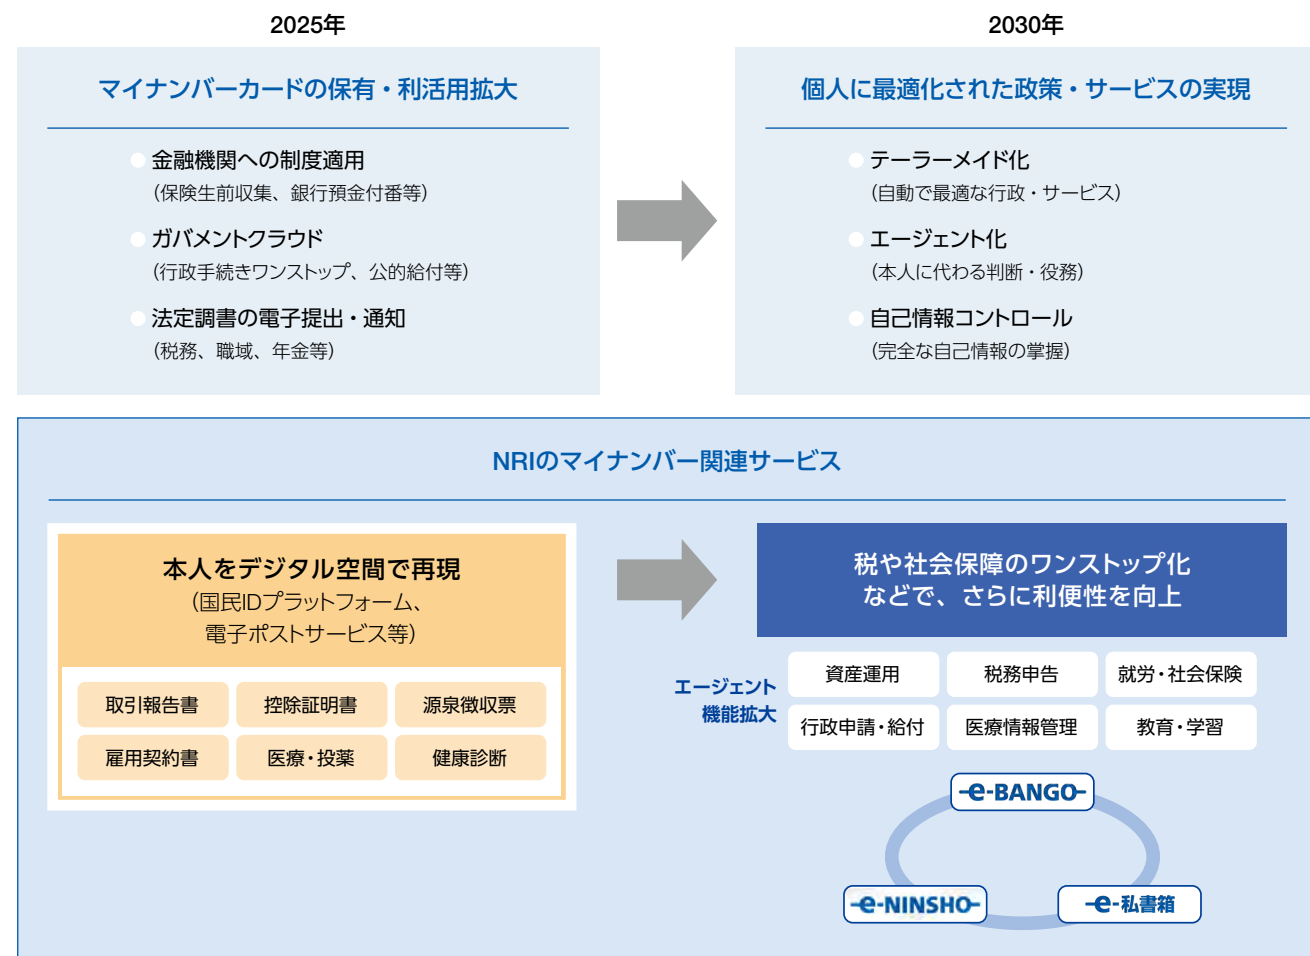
2025年

マイナンバーカードの保有・利活用拡大

金融機関への制度適用
(保険生前収集、銀行預金付番等)

ガバメントクラウド
(行政手続きワンストップ、公的給付等)

法定調書の電子提出・通知
(税務、職域、年金等)

2030年

個人に最適化された政策・サービスの実現

テーラーメイド化
(自動で最適な行政・サービス)

エージェント化
(本人に代わる判断・役務)

自己情報コントロール
(完全な自己情報の掌握)

NRIのマイナンバー関連サービス

本人をデジタル空間で再現
(国民IDプラットフォーム、電子ポストサービス等)

| 取引報告書 | 控除証明書 | 源泉徴収票 |
|---|---|---|
| 雇用契約書 | 医療・投薬 | 健康診断 |

税や社会保障のワンストップ化などで、さらに利便性を向上

エージェント機能拡大

| 資産運用 | 税務申告 | 就労・社会保険 |
|---|---|---|
| 行政申請・給付 | 医療情報管理 | 教育・学習 |

e-BANGO

e-NINSHO

e-私書箱